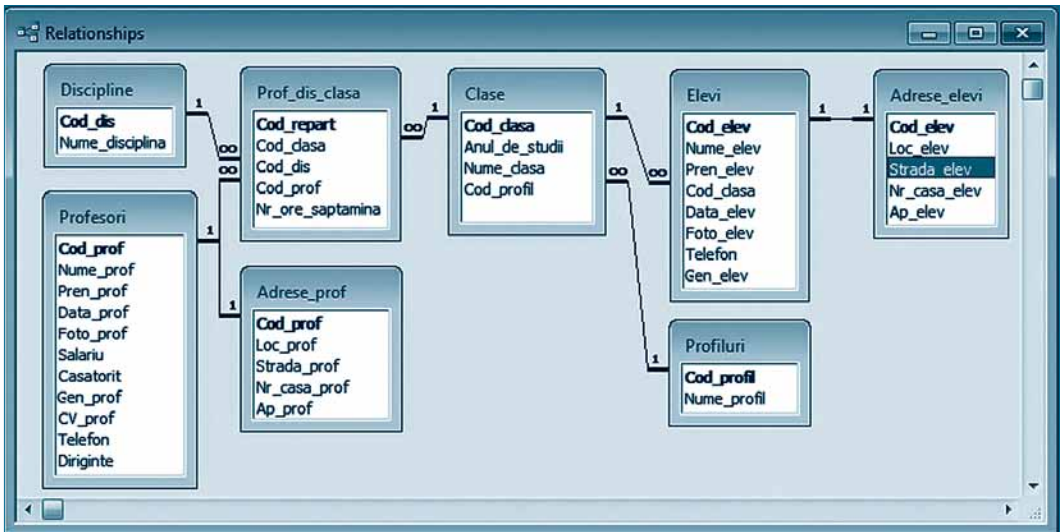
Relationships

Discipline
Cod_dis
Nume_disciplina

Prof_dis_clasa
Cod_repart
Cod_clasa
Cod_dis
Cod_prof
Nr_ore_saptamina

Clase
Cod_clasa
Anul_de_studii
Nume_clasa
Cod_profil

Elevi
Cod_elev
Nume_elev
Pren_elev
Cod_clasa
Data_elev
Foto_elev
Telefon
Gen_elev

Adrese_elevi
Cod_elev
Loc_elev
Strada_elev
Nr_casa_elev
Ap_elev

Profesori
Cod_prof
Nume_prof
Pren_prof
Data_prof
Foto_prof
Salariu
Casatorit
Gen_prof
CV_prof
Telefon
Diriginte

Adrese_prof
Cod_prof
Loc_prof
Strada_prof
Nr_casa_prof
Ap_prof

Profiluri
Cod_profil
Nume_profil

1 ∞ ∞ 1 1 ∞ 1 ∞ ∞ 1 1 1 1